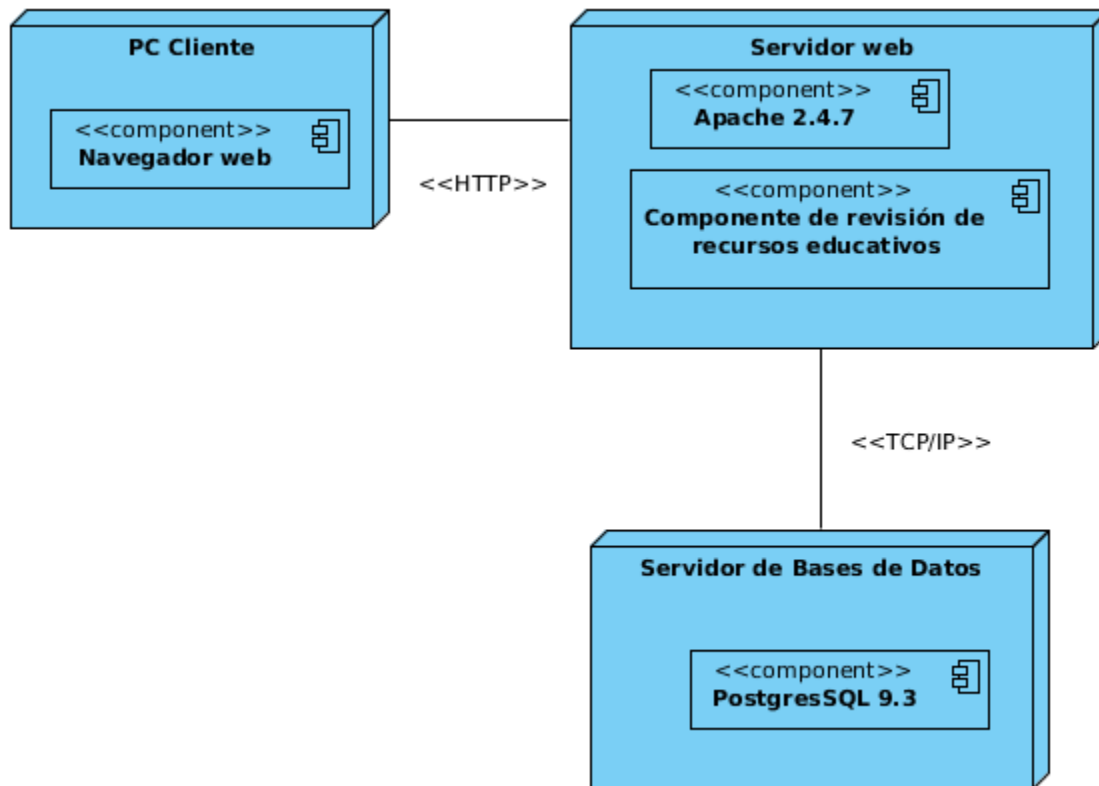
PC Cliente

<<component>>
Navegador web

<<HTTP>>

Servidor web

<<component>>
Apache 2.4.7

<<component>>
Componente de revisión de recursos educativos

<<TCP/IP>>

Servidor de Bases de Datos

<<component>>
PostgresSQL 9.3